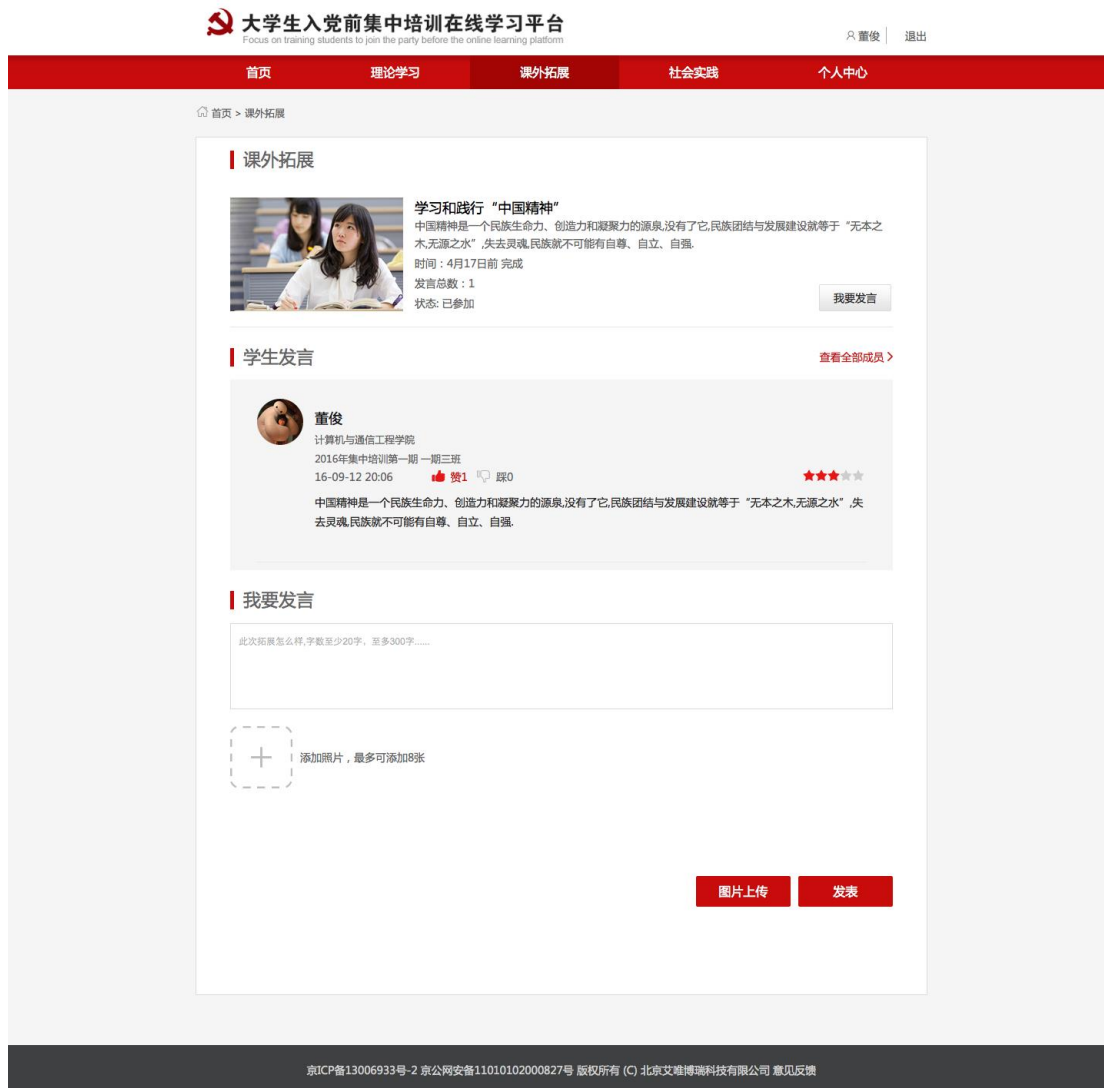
大学生入党前集中培训在线学习平台
Focus on training students to join the party before the online learning platform

董俊 退出

首页 理论学习 课外拓展 社会实践 个人中心

首页 > 课外拓展

课外拓展

学习和践行“中国精神”
中国精神是一个民族生命力、创造力和凝聚力的源泉,没有了它,民族团结与发展建设就等于“无本之木,无源之水”,失去灵魂,民族就不可能有自尊、自立、自强.
时间：4月17日前 完成
发言总数：1
状态: 已参加

我要发言

学生发言

查看全部成员 >

董俊
计算机与通信工程学院
2016年集中培训第一期 一期三班
16-09-12 20:06 赞1 踩0
中国精神是一个民族生命力、创造力和凝聚力的源泉,没有了它,民族团结与发展建设就等于“无本之木,无源之水”,失去灵魂,民族就不可能有自尊、自立、自强.

我要发言

此次拓展怎么样,字数至少20字，至多300字......

添加照片，最多可添加8张

图片上传 发表

京ICP备13006933号-2 京公网安备11010102000827号 版权所有 (C) 北京艾唯博瑞科技有限公司 意见反馈